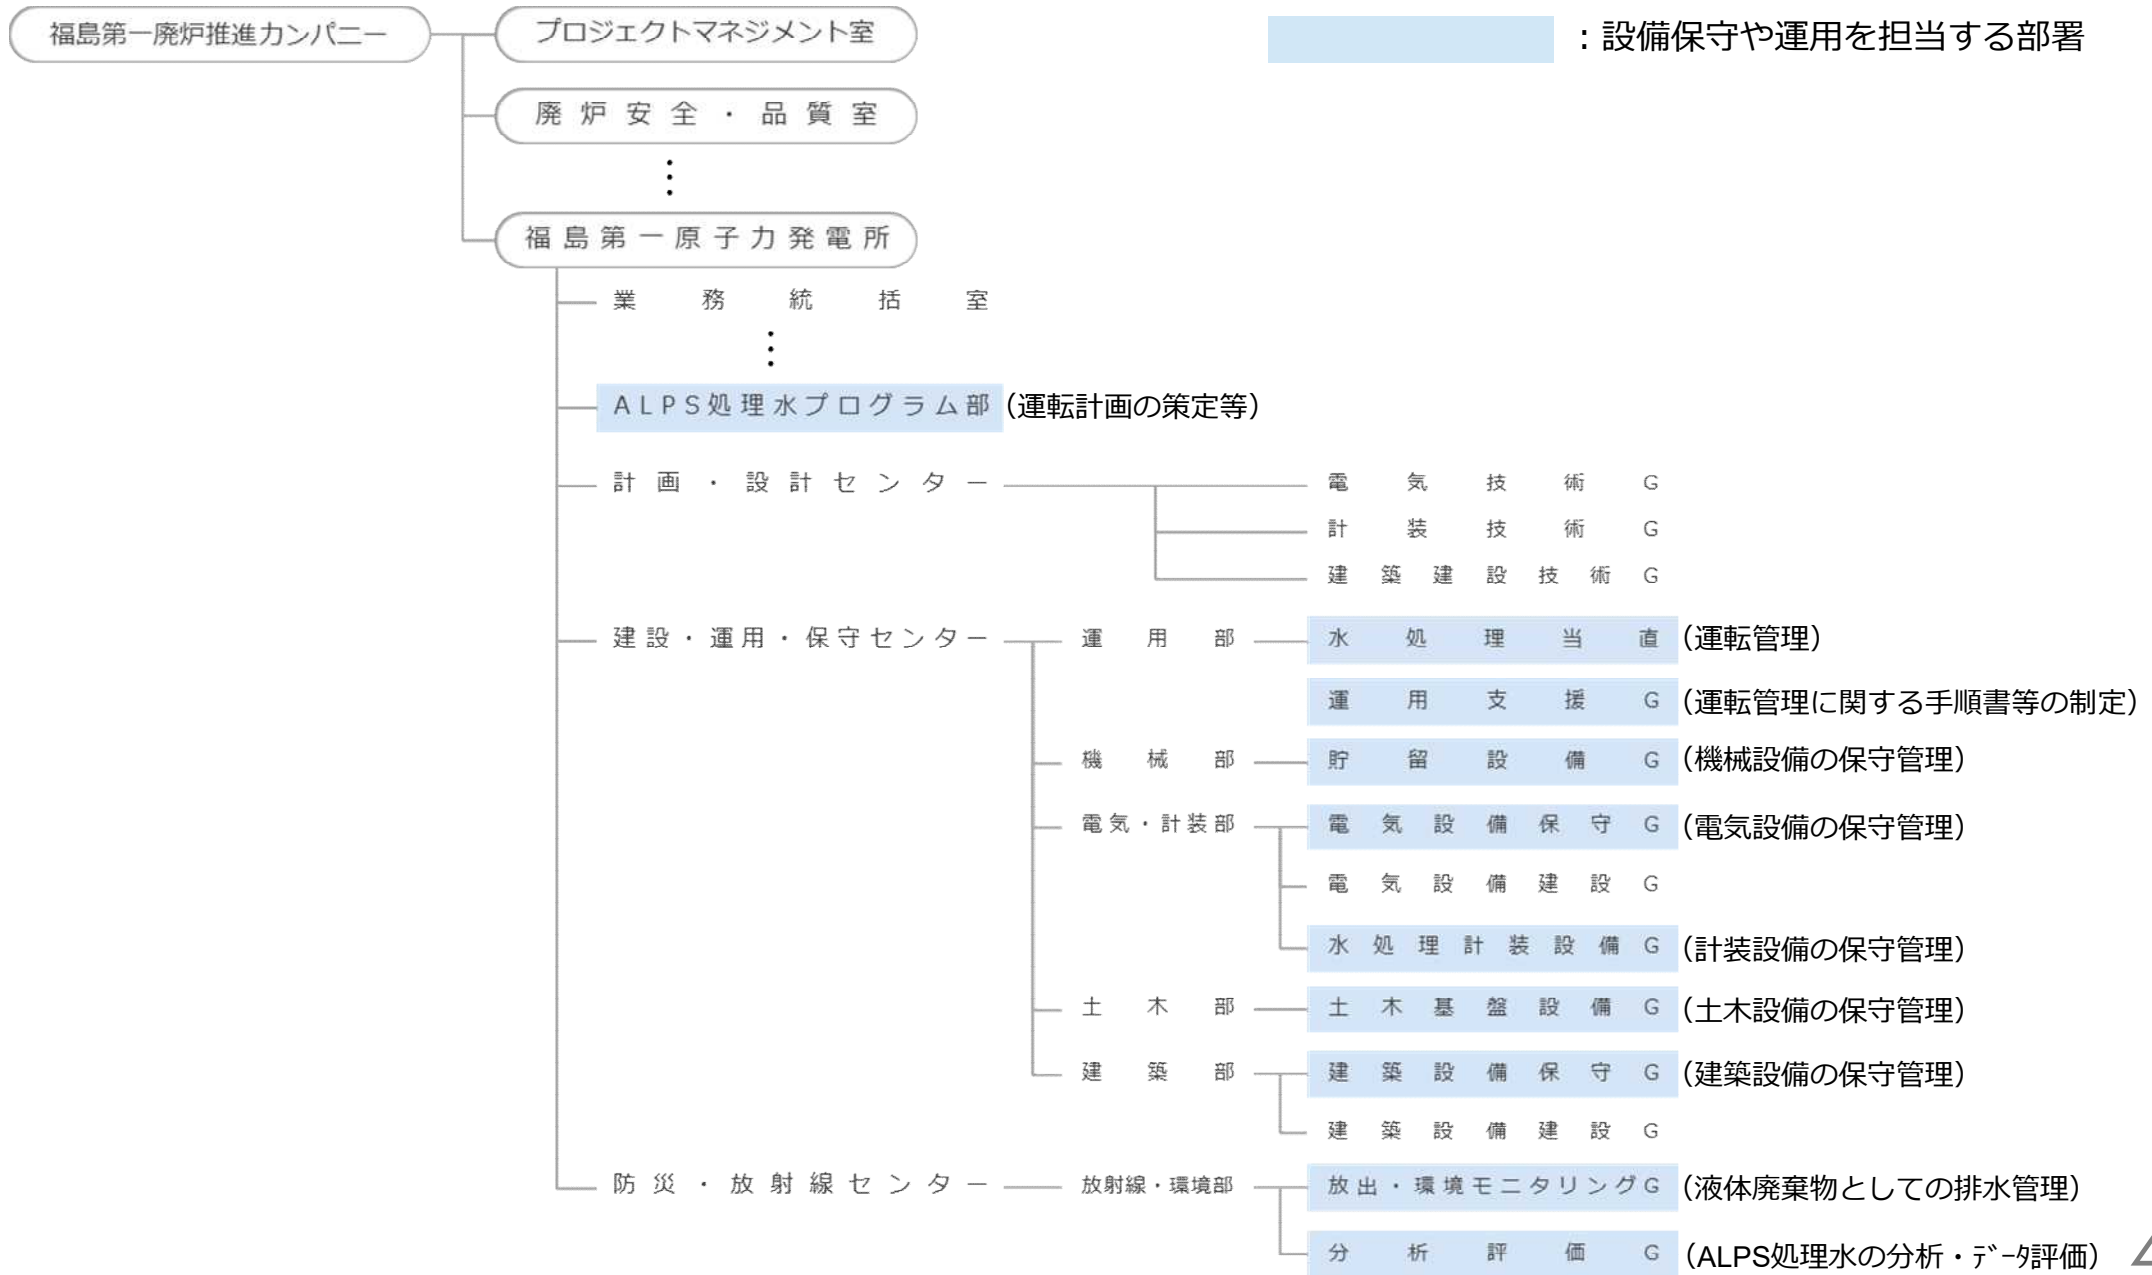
：設備保守や運用を担当する部署

福島第一廃炉推進カンパニー

プロジェクトマネジメント室

廃炉安全・品質室

⋮

福島第一原子力発電所

業務統括室

⋮

ALPS処理水プログラム部（運転計画の策定等）

計画・設計センター

電気技術G

計装技術G

建築建設技術G

建設・運用・保守センター

運用部

水処理当直（運転管理）

運用支援G（運転管理に関する手順書等の制定）

機械部

貯留設備G（機械設備の保守管理）

電気・計装部

電気設備保守G（電気設備の保守管理）

電気設備建設G

水処理計装設備G（計装設備の保守管理）

土木部

土木基盤設備G（土木設備の保守管理）

建築部

建築設備保守G（建築設備の保守管理）

建築設備建設G

防災・放射線センター

放射線・環境部

放出・環境モニタリングG（液体廃棄物としての排水管理）

分析評価G（ALPS処理水の分析・データ評価）